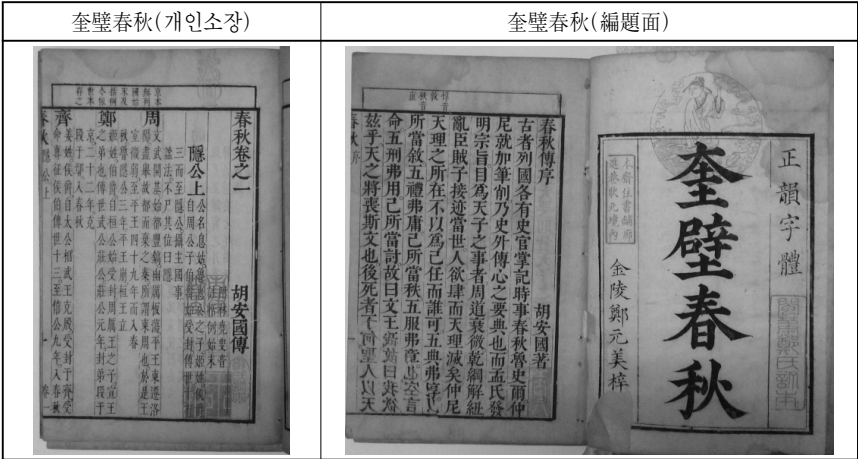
| 奎壁春秋(개인소장) | 奎壁春秋(編題面) |
|---|---|
| 春秋卷之一 隱公上 胡安國傳 周 鄭 齊 | 春秋傳序 胡安國著 古者列國各有史官掌記時事春秋魯史爾仲尼就加筆削乃史外傳心之要典也而孟氏發明宗旨目爲天子之事者周道衰微乾綱解紐亂臣賊子接迹當世人欲肆而天理滅矣仲尼天理之所在不以爲己任而誰可五典弗惇已所當敘五禮弗庸已所當秩五服弗章已所當命五刑弗用已所當討故曰文王既沒文不在茲乎天之將喪斯文也後死者不得與於斯文也天 正韻字體 奎壁春秋 金陵鄭元美梓 |